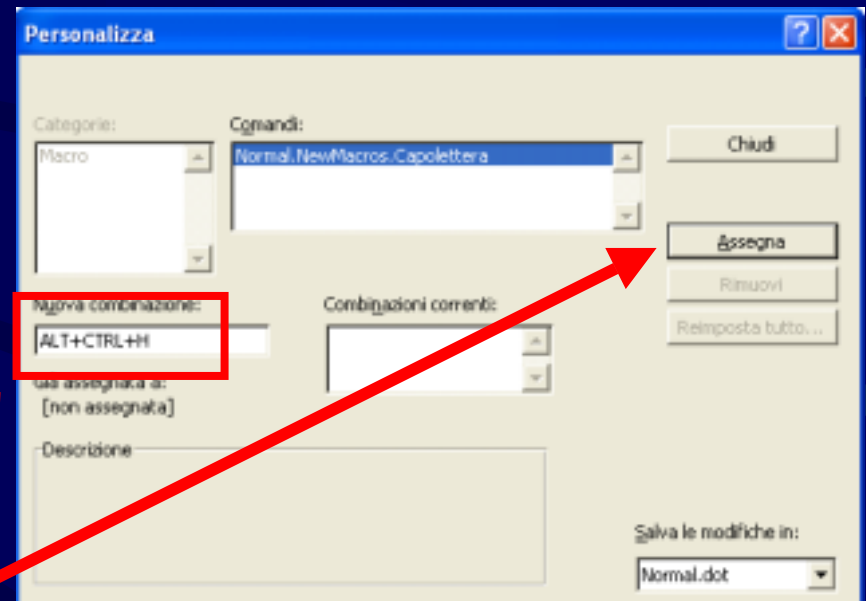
Personalizza

Categorie:

Macro

Comandi:

Normal.NewMacros.Capolettera

Chiudi

Assegna

Rimuovi

Reimposta tutto...

Nuova combinazione:

ALT+CTRL+H

Combinazioni correnti:

Già assegnata a:

[non assegnata]

Descrizione

Salva le modifiche in:

Normal.dot